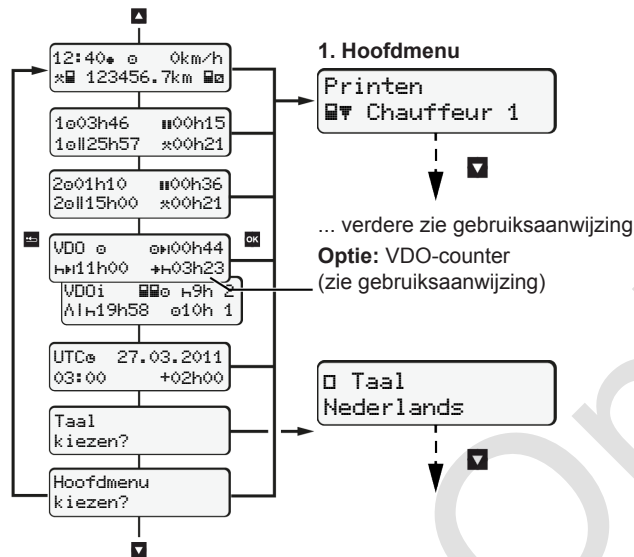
12:40 0km/h
123456.7km

1 03h46 00h15
1 25h57 00h21

2 01h10 00h36
2 15h00 00h21

VDO 00h44
11h00 03h23

VDOi 9h 2
19h58 10h 1

UTC 27.03.2011
03:00 +02h00

Taal kiezen?

Hoofdmenu kiezen?

1. Hoofdmenu

Printen
Chauffeur 1

... verdere zie gebruiksaanwijzing

Optie: VDO-counter (zie gebruiksaanwijzing)

Taal
Nederlands